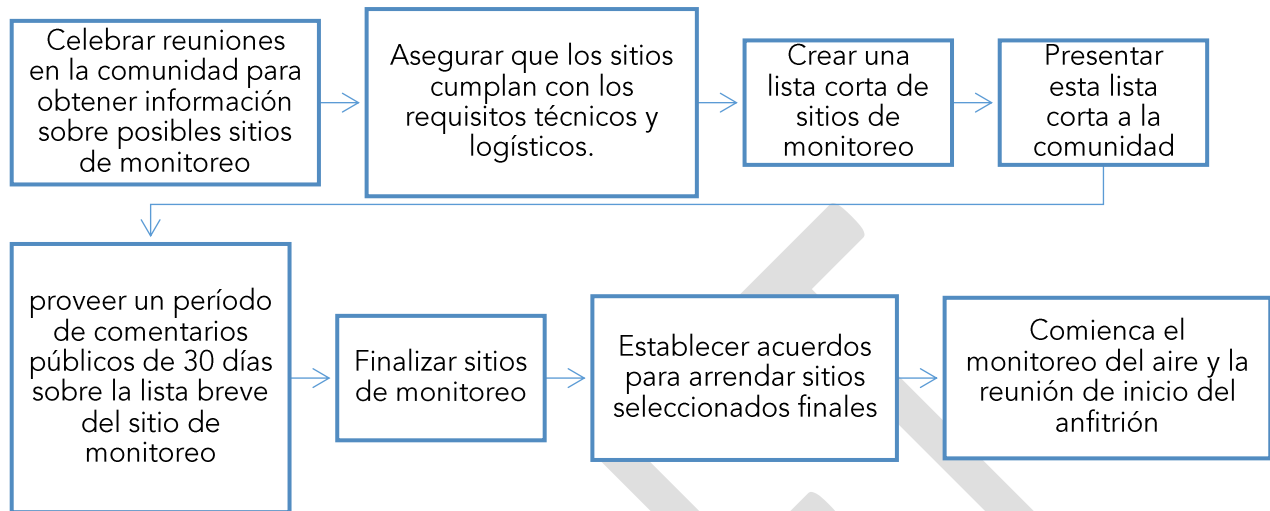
Celebrar reuniones en la comunidad para obtener información sobre posibles sitios de monitoreo

Asegurar que los sitios cumplan con los requisitos técnicos y logísticos.

Crear una lista corta de sitios de monitoreo

Presentar esta lista corta a la comunidad

proveer un período de comentarios públicos de 30 días sobre la lista breve del sitio de monitoreo

Finalizar sitios de monitoreo

Establecer acuerdos para arrendar sitios seleccionados finales

Comienca el monitoreo del aire y la reunión de inicio del anfitrión